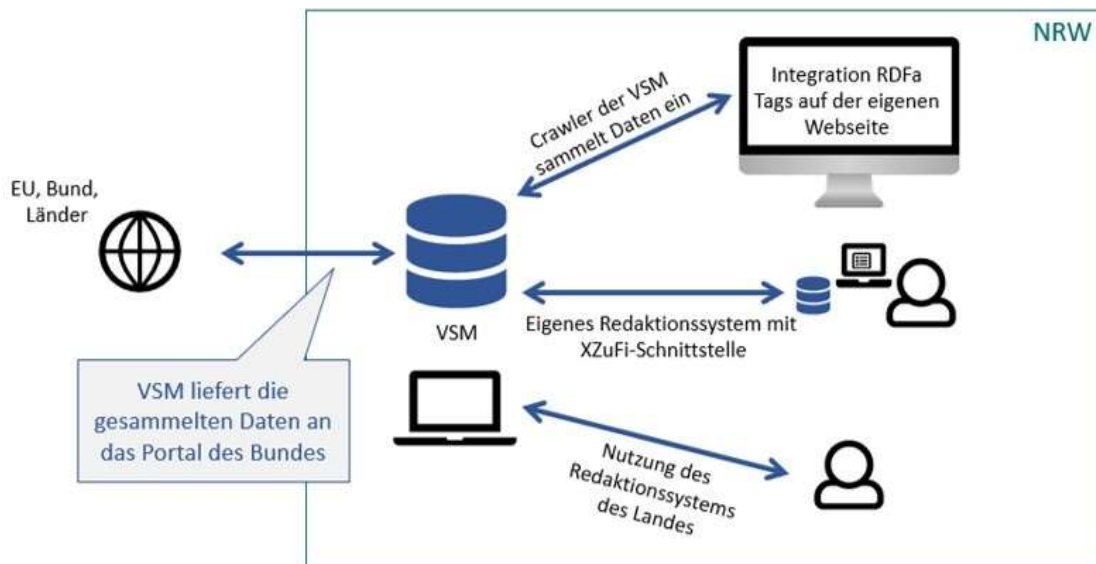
NRW

EU, Bund, Länder

Crawler der VSM sammelt Daten ein

Integration RDFa Tags auf der eigenen Webseite

VSM

Eigenes Redaktionssystem mit XZuFi-Schnittstelle

VSM liefert die gesammelten Daten an das Portal des Bundes

Nutzung des Redaktionssystems des Landes